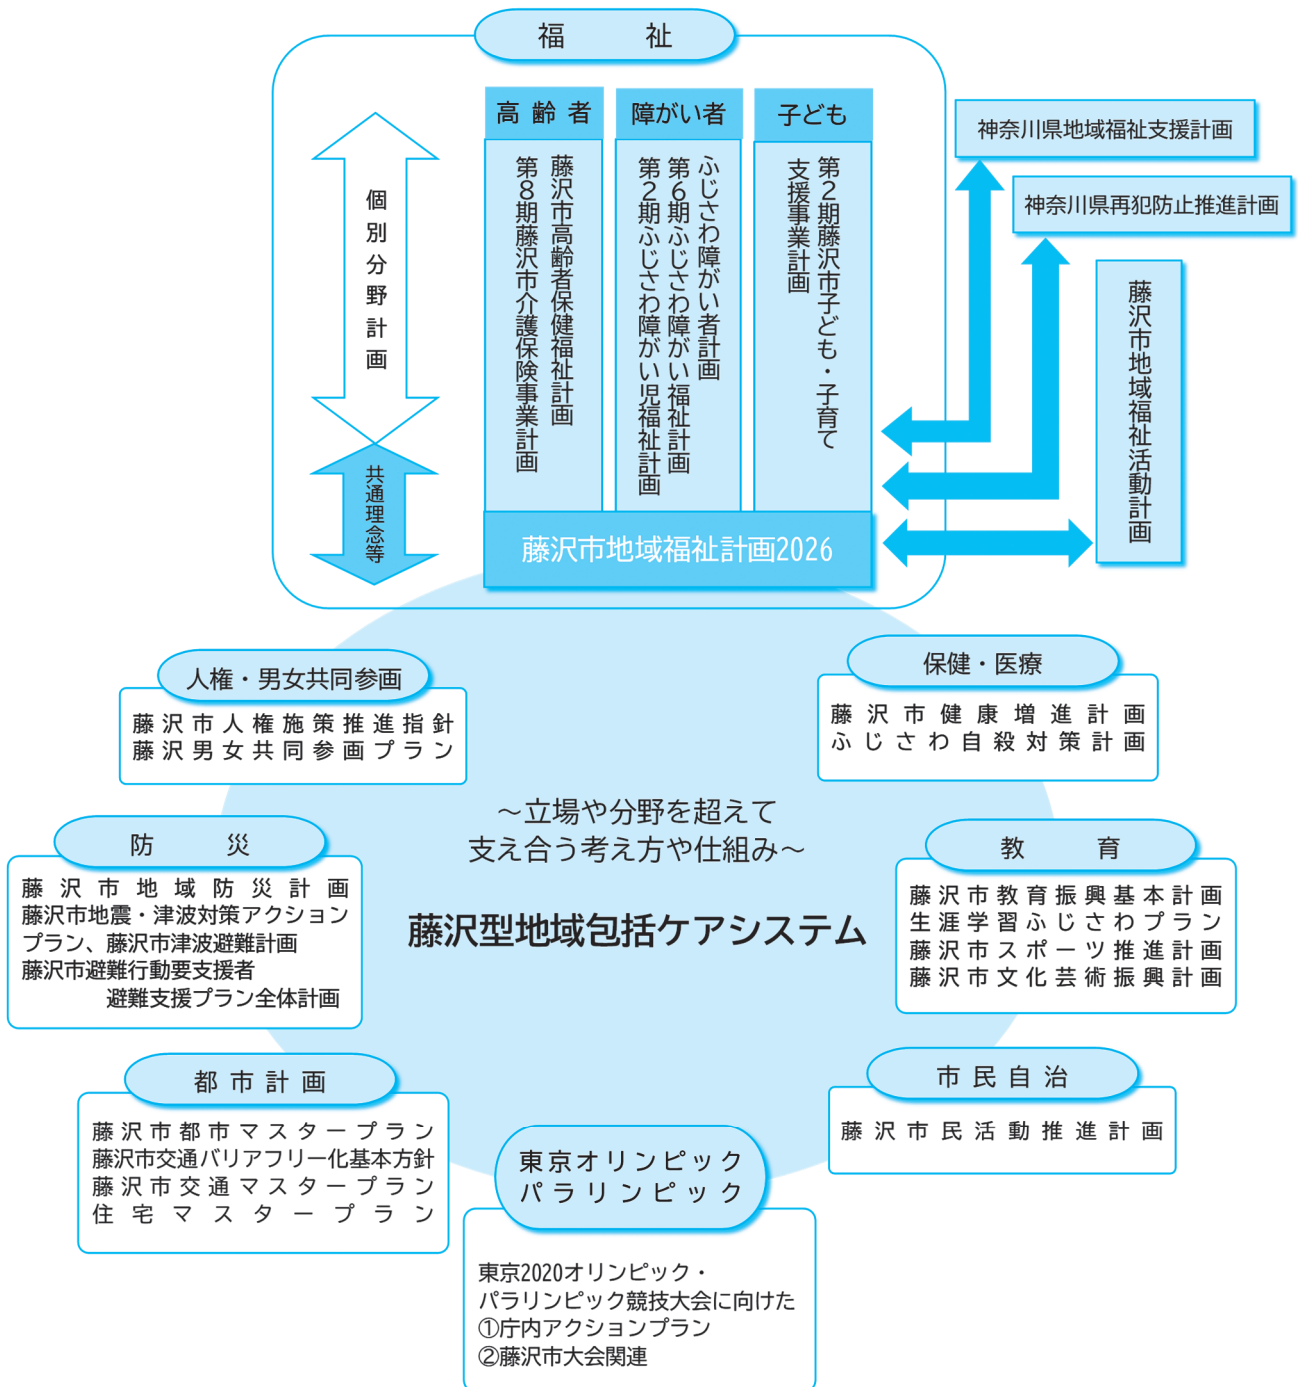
福祉

個別分野計画

共通理念等

高齢者
藤沢市高齢者保健福祉計画
第８期藤沢市介護保険事業計画

障がい者
ふじさわ障がい者計画
第６期ふじさわ障がい福祉計画
第２期ふじさわ障がい児福祉計画

子ども
第２期藤沢市子ども・子育て支援事業計画

藤沢市地域福祉計画2026

神奈川県地域福祉支援計画

神奈川県再犯防止推進計画

藤沢市地域福祉活動計画

人権・男女共同参画
藤沢市人権施策推進指針
藤沢男女共同参画プラン

保健・医療
藤沢市健康増進計画
ふじさわ自殺対策計画

～立場や分野を超えて
支え合う考え方や仕組み～

藤沢型地域包括ケアシステム

防災
藤沢市地域防災計画
藤沢市地震・津波対策アクションプラン、藤沢市津波避難計画
藤沢市避難行動要支援者避難支援プラン全体計画

教育
藤沢市教育振興基本計画
生涯学習ふじさわプラン
藤沢市スポーツ推進計画
藤沢市文化芸術振興計画

都市計画
藤沢市都市マスタープラン
藤沢市交通バリアフリー化基本方針
藤沢市交通マスタープラン
住宅マスタープラン

市民自治
藤沢市民活動推進計画

東京オリンピック
パラリンピック

東京2020オリンピック・パラリンピック競技大会に向けた
①庁内アクションプラン
②藤沢市大会関連